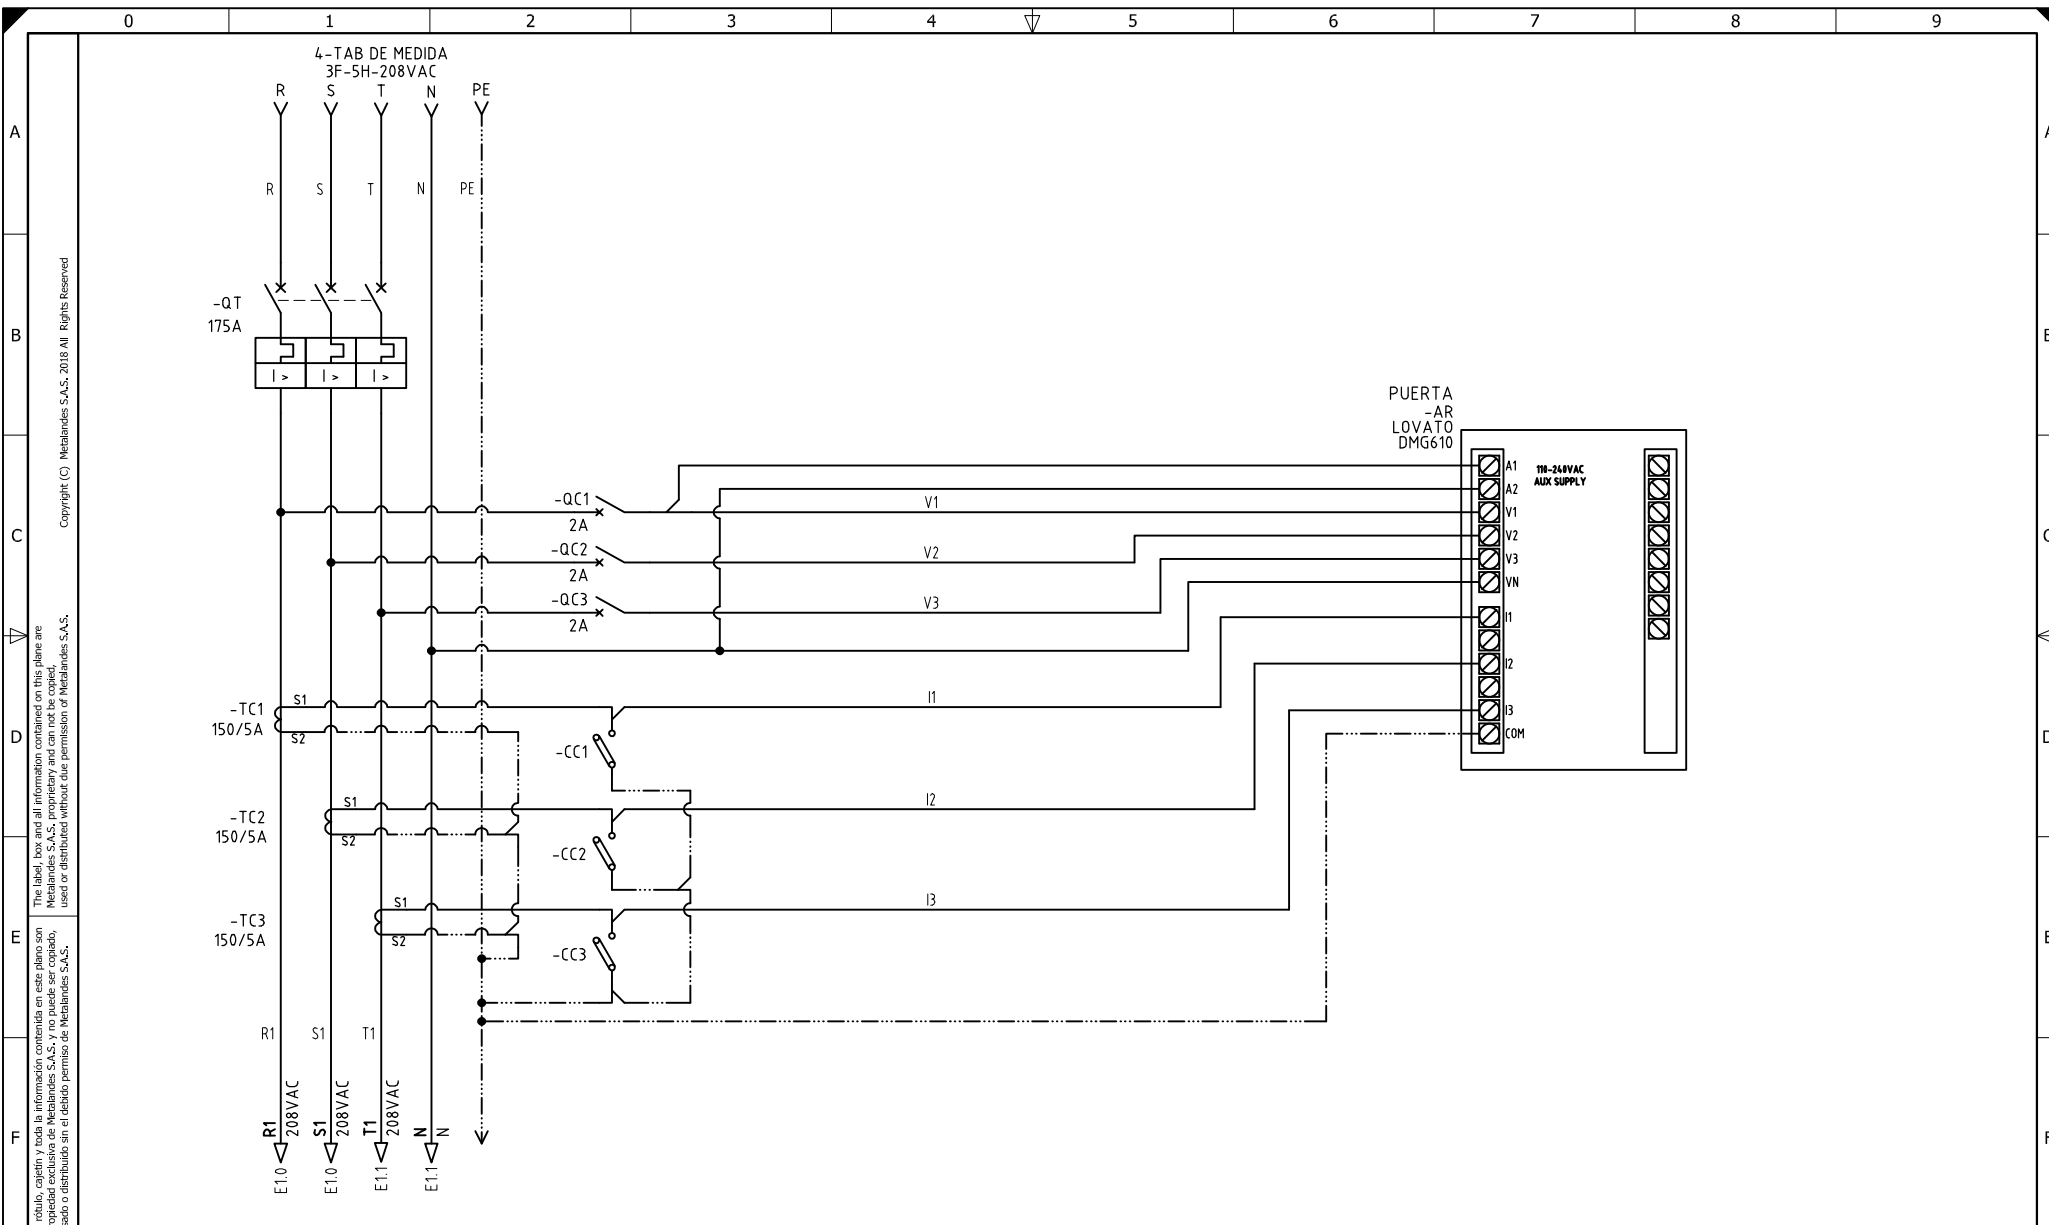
0 1 2 3 4 5 6 7 8 9

A B C D E F

4-TAB DE MEDIDA
3F-5H-208VAC
R S T N PE

R S T N PE

-QT
175A

I > I > I >

Copyright (C) Metalandes S.A.S. 2018 All Rights Reserved

The label, box and all information contained on this plane are Metalandes S.A.S. proprietary and can not be copied, used or distributed without due permission of Metalandes S.A.S.

rótulo, cajetín y toda la información contenida en este plano son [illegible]opiedad exclusiva de Metalandes S.A.S. y no puede ser copiado, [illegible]sado o distribuido sin el debido permiso de Metalandes S.A.S.

PUERTA
-AR
LOVATO
DMG610

A1 A2 V1 V2 V3 VN I1 I2 I3 COM

110-240VAC
AUX SUPPLY

-QC1
2A
V1
-QC2
2A
V2
-QC3
2A
V3

-TC1
150/5A
S1
S2
I1
-CC1

-TC2
150/5A
S1
S2
I2
-CC2

-TC3
150/5A
S1
S2
I3
-CC3

R1 S1 T1

R1 208VAC
S1 208VAC
T1 208VAC
N N

E1.0 E1.0 E1.1 E1.1